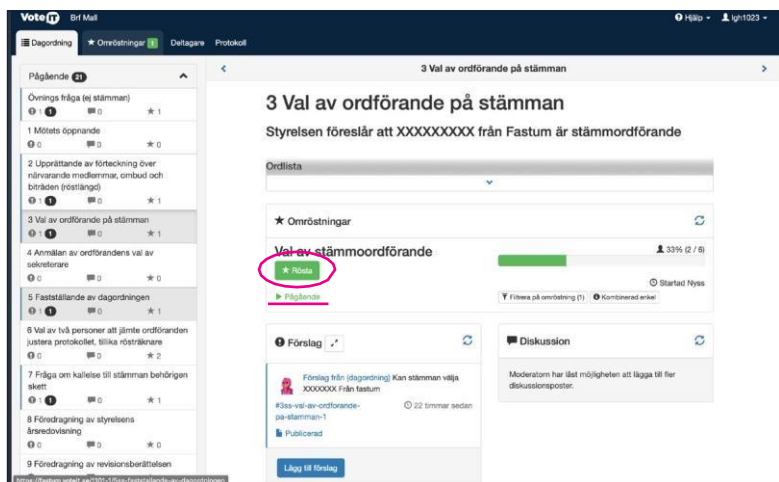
Vote Brf Mall

Hjälp ▾ lgh1023 ▾

Dagordning ★ Omröstningar 1 Deltagare Protokoll

Pågående 21

Övnings fråga (ej stämman)
1 1 0 1

1 Mötets öppnande
0 0 0

2 Upprättande av förteckning över närvarande medlemmar, ombud och biträden (röstlängd)
1 1 0 1

3 Val av ordförande på stämman
1 1 0 1

4 Anmälan av ordförandens val av sekreterare
0 0 1

5 Fastställande av dagordningen
1 1 0 1

6 Val av två personer att jämte ordföranden justera protokollet, tillika rösträknare
0 0 2

7 Fråga om kallelse till stämman behörigen skett
1 1 0 1

8 Föredragning av styrelsens årsredovisning
0 0 0

9 Föredragning av revisionsberättelsen

3 Val av ordförande på stämman

3 Val av ordförande på stämman

Styrelsen föreslår att XXXXXXXXX från Fastum är stämmordförande

Ordlista

Omröstningar

Val av stämmoordförande

33% (2 / 6)

Rösta

Startad Nyss

Pågående

Filtrera på omröstning (1) Kombinerad enkel

Förslag

Förslag från (dagordning) Kan stämman välja XXXXXXX Från fastum

#3ss-val-av-ordforande-pa-stamman-1

22 timmar sedan

Publicerad

Lägg till förslag

Diskussion

Moderatorn har låst möjligheten att lägga till fler diskussionsposter.

https://fastum.voteit.se/2101-1/5ss-faststallande-av-dagordningen/